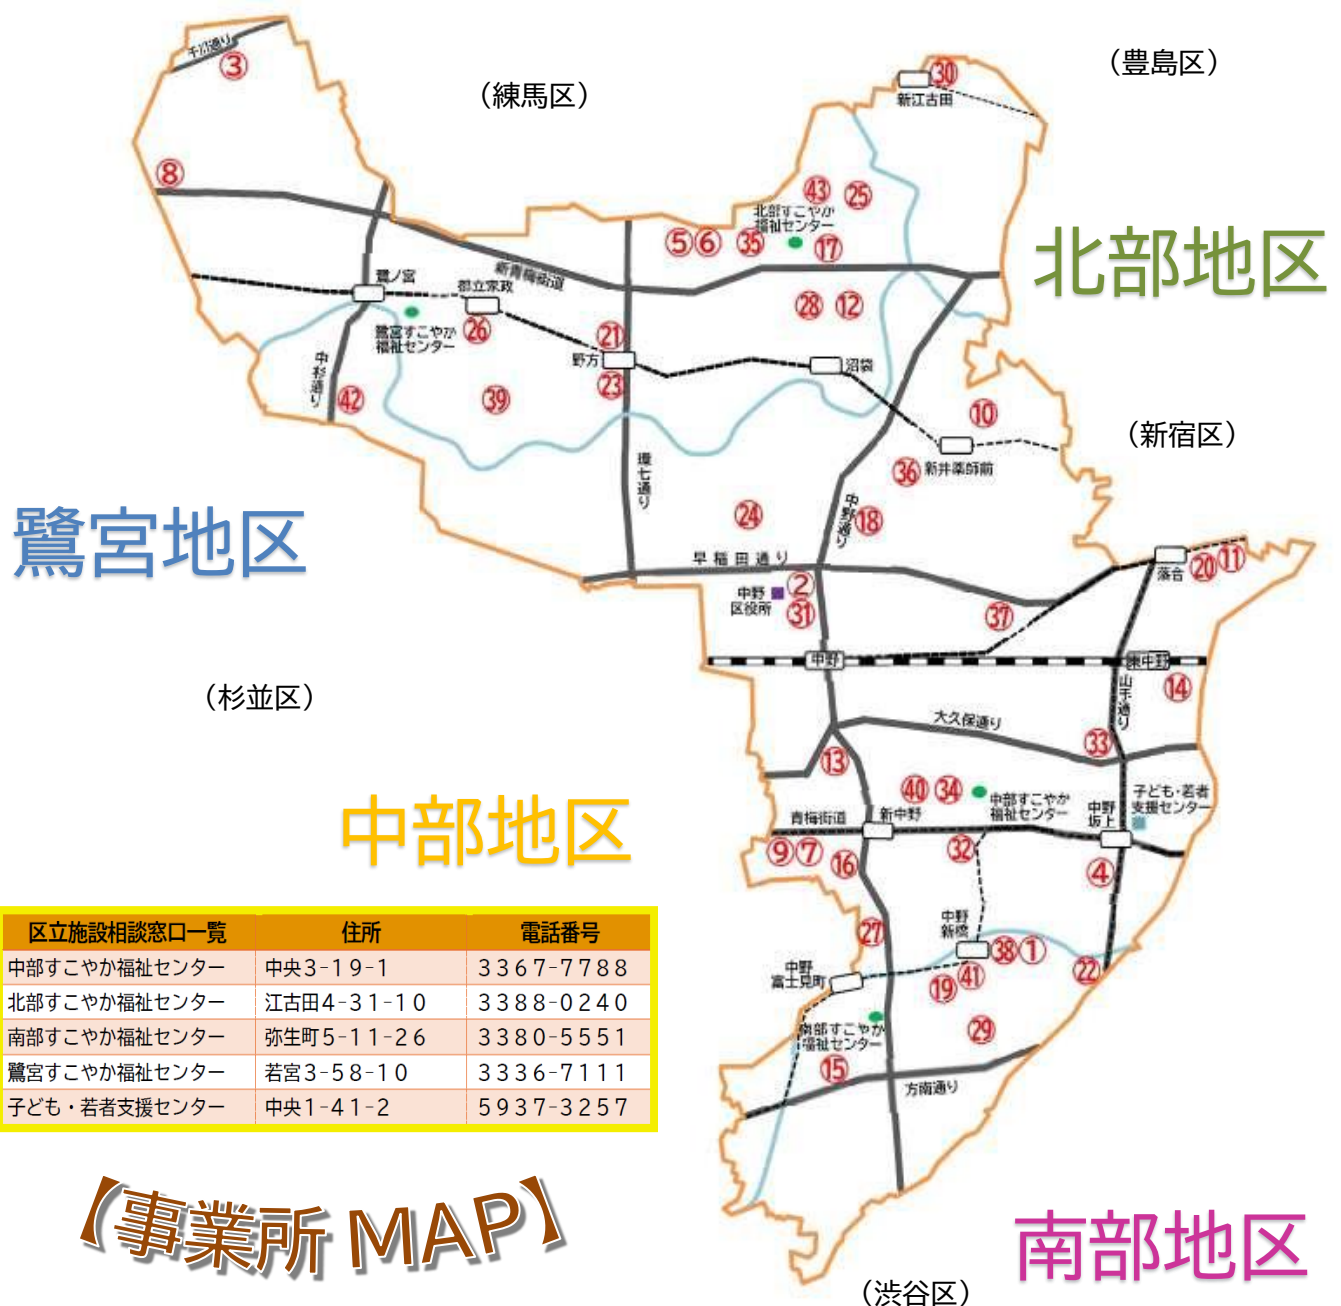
（練馬区）

（豊島区）

千川通り
③
⑧
㉚
新江古田
㊸ ㉕
北部すこやか福祉センター
⑤⑥ ㉟ ⑰
北部地区
新青梅街道
鷺ノ宮
都立家政
鷺宮すこやか福祉センター
㉖
㉘ ⑫
㉑
野方
㉓
沼袋
中杉通り
㊷
㊴
⑩
（新宿区）
環七通り
㊱ 新井薬師前
鷺宮地区
中野通り
⑱
㉔
早稲田通り
落合 ⑳⑪
中野区役所
②
㉛
㊲
中野
東中野
⑭
山手通り
（杉並区）
大久保通り
㉝
⑬
㊵ ㉞
中部すこやか福祉センター
子ども・若者支援センター
中部地区
青梅街道
新中野
中野坂上
⑨⑦ ⑯
㉜
④
㉗
中野新橋
㊳①

| 区立施設相談窓口一覧 | 住所 | 電話番号 |
|---|---|---|
| 中部すこやか福祉センター | 中央3-19-1 | 3367-7788 |
| 北部すこやか福祉センター | 江古田4-31-10 | 3388-0240 |
| 南部すこやか福祉センター | 弥生町5-11-26 | 3380-5551 |
| 鷺宮すこやか福祉センター | 若宮3-58-10 | 3336-7111 |
| 子ども・若者支援センター | 中央1-41-2 | 5937-3257 |

中野富士見町
㊶
⑲
㉒
㉙
南部すこやか福祉センター
⑮
方南通り
【事業所 MAP】
南部地区
（渋谷区）